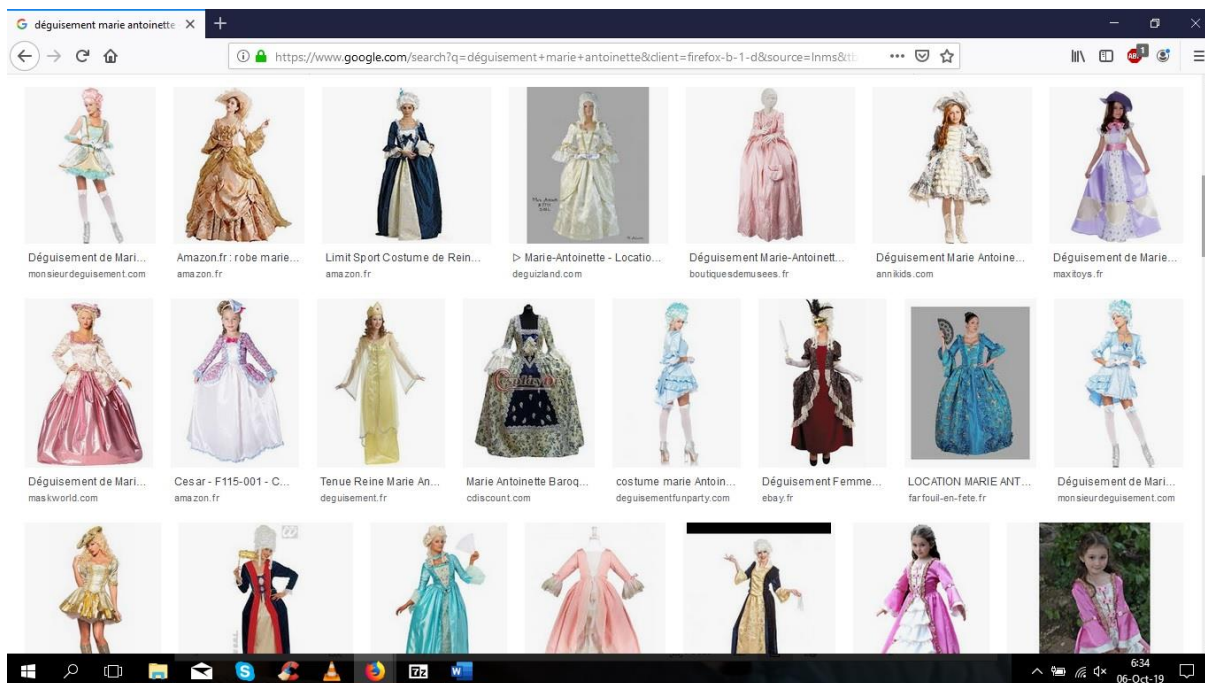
déguisement marie antoinette ×

https://www.google.com/search?q=déguisement+marie+antoinette&client=firefox-b-1-d&source=lnms&t

Déguisement de Mari...
monsieurdeguisement.com

Amazon.fr : robe marie...
amazon.fr

Limit Sport Costume de Rein...
amazon.fr

▷ Marie-Antoinette - Locatio...
deguizland.com

Déguisement Marie-Antoinett...
boutiquesdemusees.fr

Déguisement Marie Antoine...
annikids.com

Déguisement de Marie...
maxitoys.fr

Déguisement de Mari...
maskworld.com

Cesar - F115-001 - C...
amazon.fr

Tenue Reine Marie An...
deguisement.fr

Marie Antoinette Baroq...
cdiscount.com

costume marie Antoin...
deguisementfunparty.com

Déguisement Femme...
ebay.fr

LOCATION MARIE ANT...
farfouil-en-fete.fr

Déguisement de Mari...
monsieurdeguisement.com

6:34
06-Oct-19